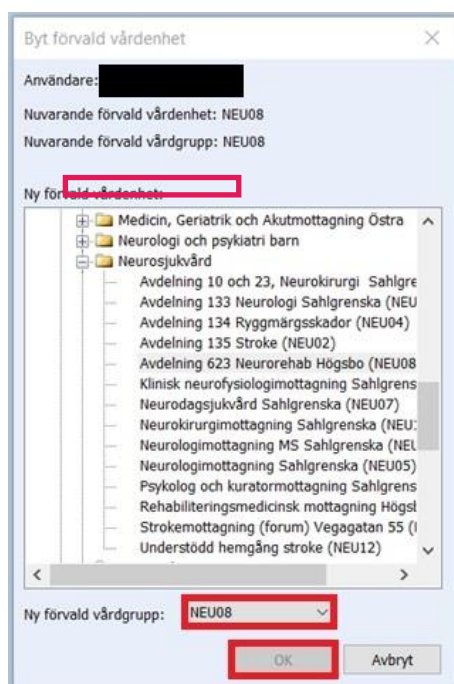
Byt förvald vårdenhet

Användare:

Nuvarande förvald vårdenhet: NEU08

Nuvarande förvald vårdgrupp: NEU08

Ny förvald vårdenhet:

Medicin, Geriatrik och Akutmottagning Östra
Neurologi och psykiatri barn
Neurosjukvård
Avdelning 10 och 23, Neurokirurgi Sahlgre
Avdelning 133 Neurologi Sahlgrenska (NEU
Avdelning 134 Ryggmärgsskador (NEU04)
Avdelning 135 Stroke (NEU02)
Avdelning 623 Neurorehab Högsbo (NEU08
Klinisk neurofysiologimottagning Sahlgrens
Neurodagsjukvård Sahlgrenska (NEU07)
Neurokirurgimottagning Sahlgrenska (NEU
Neurologimottagning MS Sahlgrenska (NEU
Neurologimottagning Sahlgrenska (NEU05)
Psykolog och kuratormottagning Sahlgrens
Rehabiliteringsmedicinsk mottagning Högsb
Strokemottagning (forum) Vegagatan 55 (
Understödd hemgång stroke (NEU12)

Ny förvald vårdgrupp: NEU08

OK Avbryt